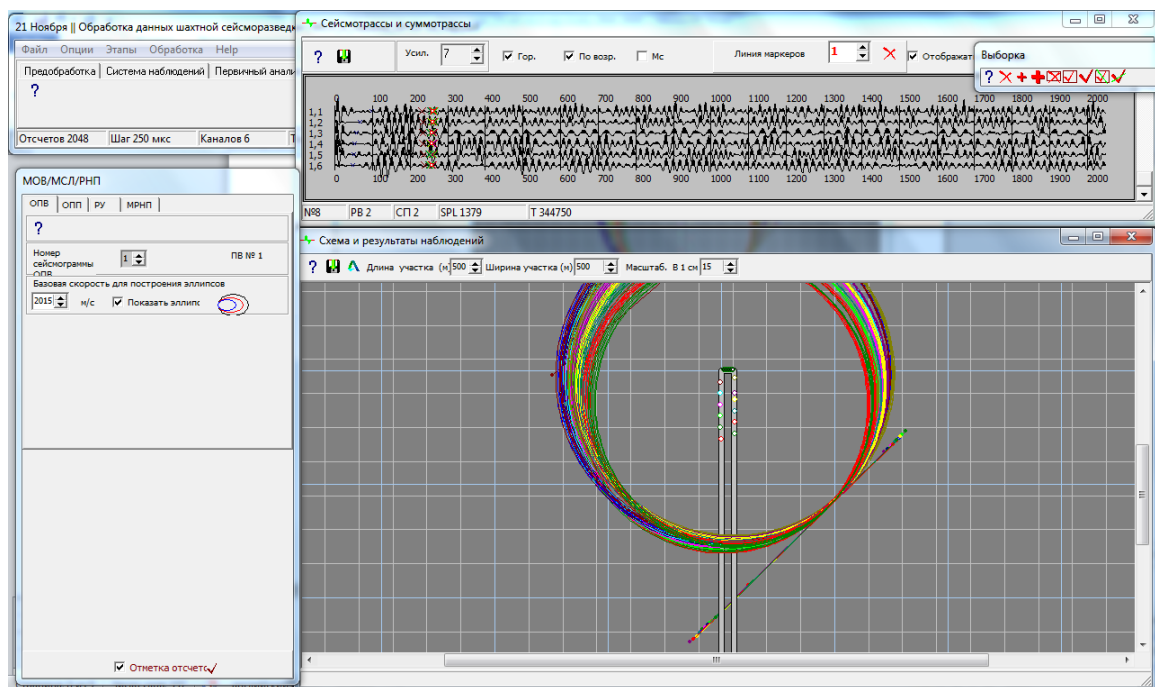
21 Ноября || Обработка данных шахтной сейсморазведк

Файл Опции Этапы Обработка Help

Предобработка | Система наблюдений | Первичный анали

?

Отсчетов 2048 | Шаг 250 мкс | Каналов 6

МОВ/МСЛ/РНП

ОПВ | ОПП | РУ | МРНП

?

Номер сейсмограммы ОПВ 1 ПВ № 1

Базовая скорость для построения эллипсов

2015 м/с ☑ Показать эллипс

☑ Отметка отсчето

Сейсмотрассы и суммотрассы

? Усил. 7 ☑ Гор. ☑ По возр. ☐ Мс Линия маркеров 1 ☑ Отображат

Выборка

1,1
1,2
1,3
1,4
1,5
1,6

| 0 | 100 | 200 | 300 | 400 | 500 | 600 | 700 | 800 | 900 | 1000 | 1100 | 1200 | 1300 | 1400 | 1500 | 1600 | 1700 | 1800 | 1900 | 2000 |
|---|---|---|---|---|---|---|---|---|---|---|---|---|---|---|---|---|---|---|---|---|

№8 | РВ 2 | СП 2 | SPL 1379 | Т 344750

Схема и результаты наблюдений

? Длина участка (м) 500 Ширина участка (м) 500 Масштаб. В 1 см 15